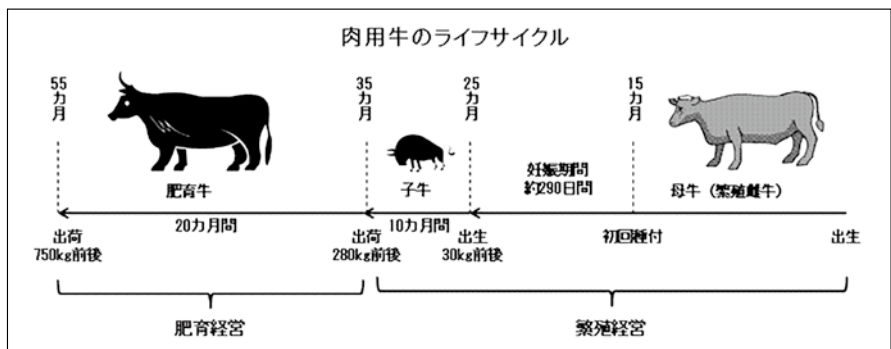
肉用牛のライフサイクル

55カ月

35カ月

25カ月

15カ月

肥育牛

子牛

妊娠期間
約290日間

母牛（繁殖雌牛）

20カ月間

10カ月間

出荷
750kg前後

出荷
280kg前後

出生
30kg前後

初回種付

出生

肥育経営

繁殖経営